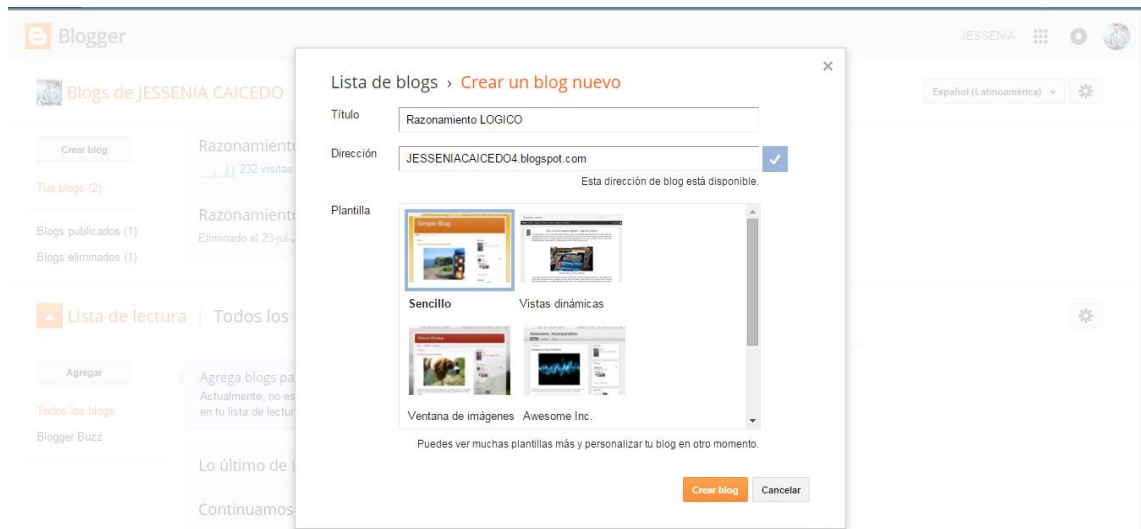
Blogger

JESSENIA

Blogs de JESSENIA CAICEDO

Español (Latinoamérica)

Crear blog

Tus blogs (2)

Blogs publicados (1)

Blogs eliminados (1)

Razonamient
232 visitas

Razonamient
Eliminado el 23-jul-2

Lista de lectura | Todos los

Agregar

Todos los blogs

Blogger Buzz

Agrega blogs pa
Actualmente, no es
en tu lista de lectur

Lo último de

Continuamos

Lista de blogs › Crear un blog nuevo

×

Título
Razonamiento LOGICO

Dirección
JESSENIACAICEDO4.blogspot.com

Esta dirección de blog está disponible.

Plantilla

Simple Blog

Sencillo

Vistas dinámicas

Ventana de imágenes

Awesome Inc.

Puedes ver muchas plantillas más y personalizar tu blog en otro momento.

Crear blog

Cancelar